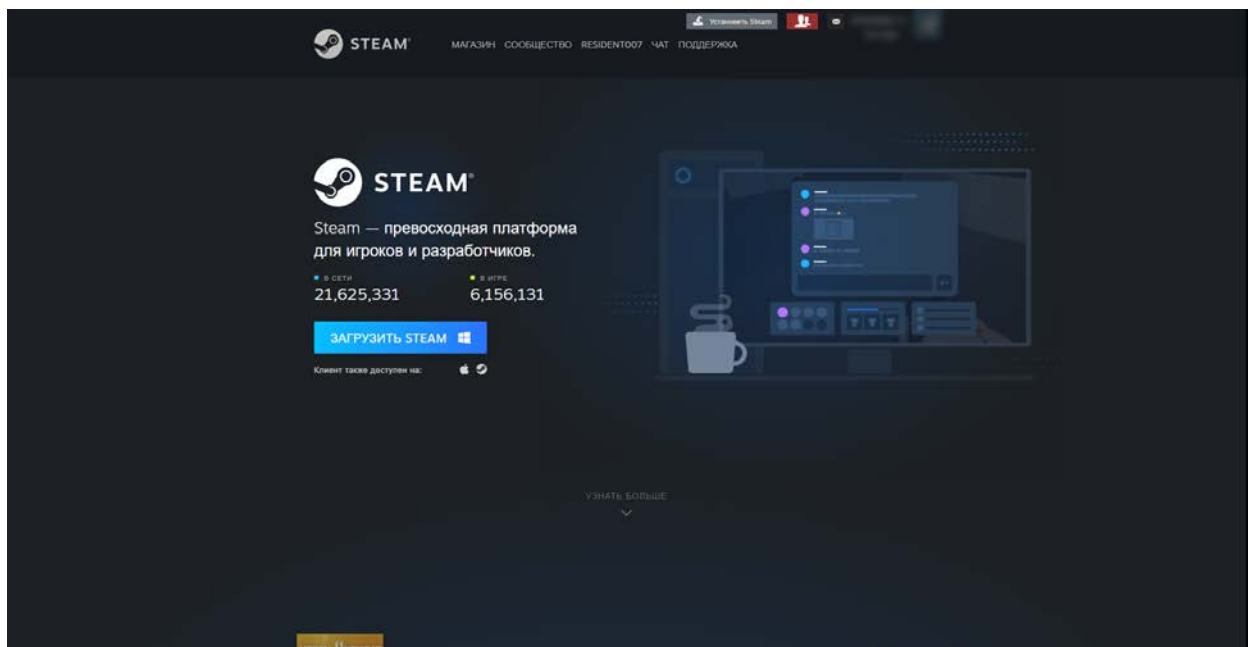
Установить Steam

STEAM® МАГАЗИН СООБЩЕСТВО RESIDENT007 ЧАТ ПОДДЕРЖКА

STEAM®

Steam — превосходная платформа для игроков и разработчиков.

В СЕТИ
21,625,331

В ИГРЕ
6,156,131

ЗАГРУЗИТЬ STEAM

Клиент также доступен на:

УЗНАТЬ БОЛЬШЕ